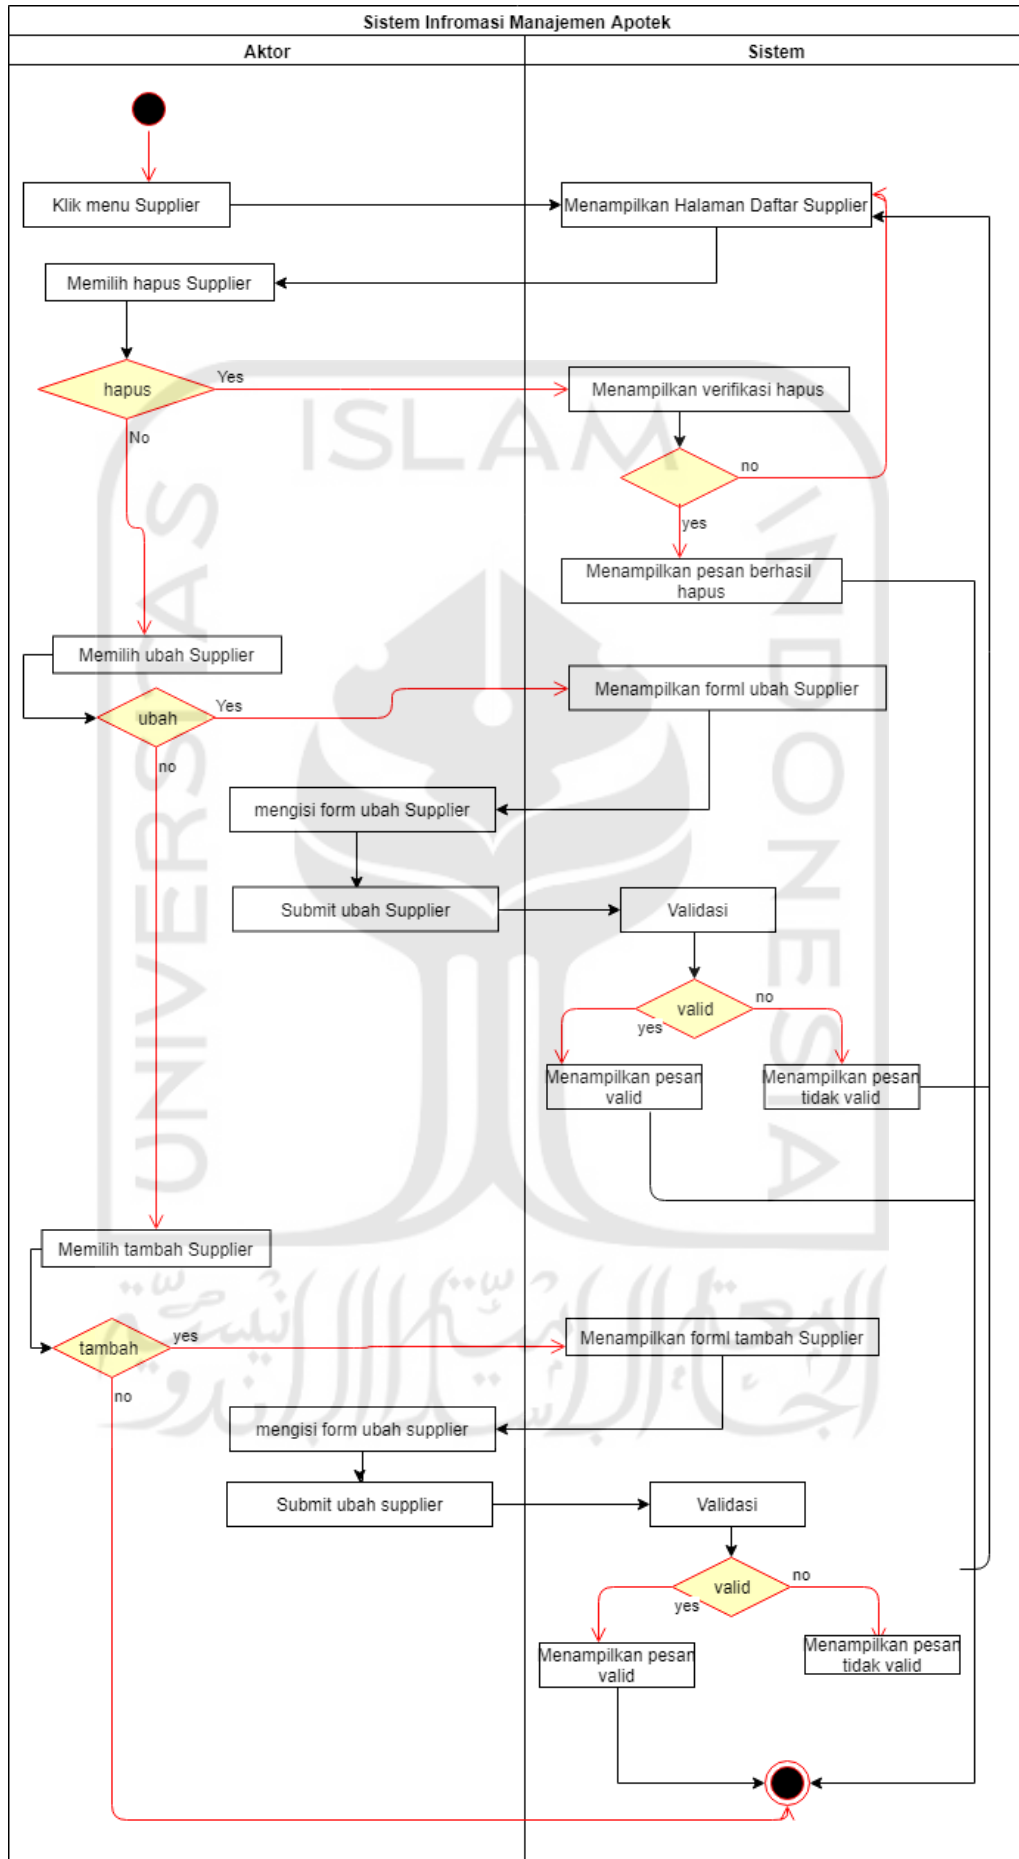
Sistem Infromasi Manajemen Apotek

Aktor

Sistem

Klik menu Supplier

Menampilkan Halaman Daftar Supplier

Memilih hapus Supplier

hapus

Yes

Menampilkan verifikasi hapus

No

no

yes

Menampilkan pesan berhasil hapus

Memilih ubah Supplier

Menampilkan forml ubah Supplier

ubah

Yes

no

mengisi form ubah Supplier

Submit ubah Supplier

Validasi

valid

no

yes

Menampilkan pesan valid

Menampilkan pesan tidak valid

Memilih tambah Supplier

tambah

yes

Menampilkan forml tambah Supplier

no

mengisi form ubah supplier

Submit ubah supplier

Validasi

valid

no

yes

Menampilkan pesan valid

Menampilkan pesan tidak valid

ISLAM

UNIVERSITAS

INDONESIA